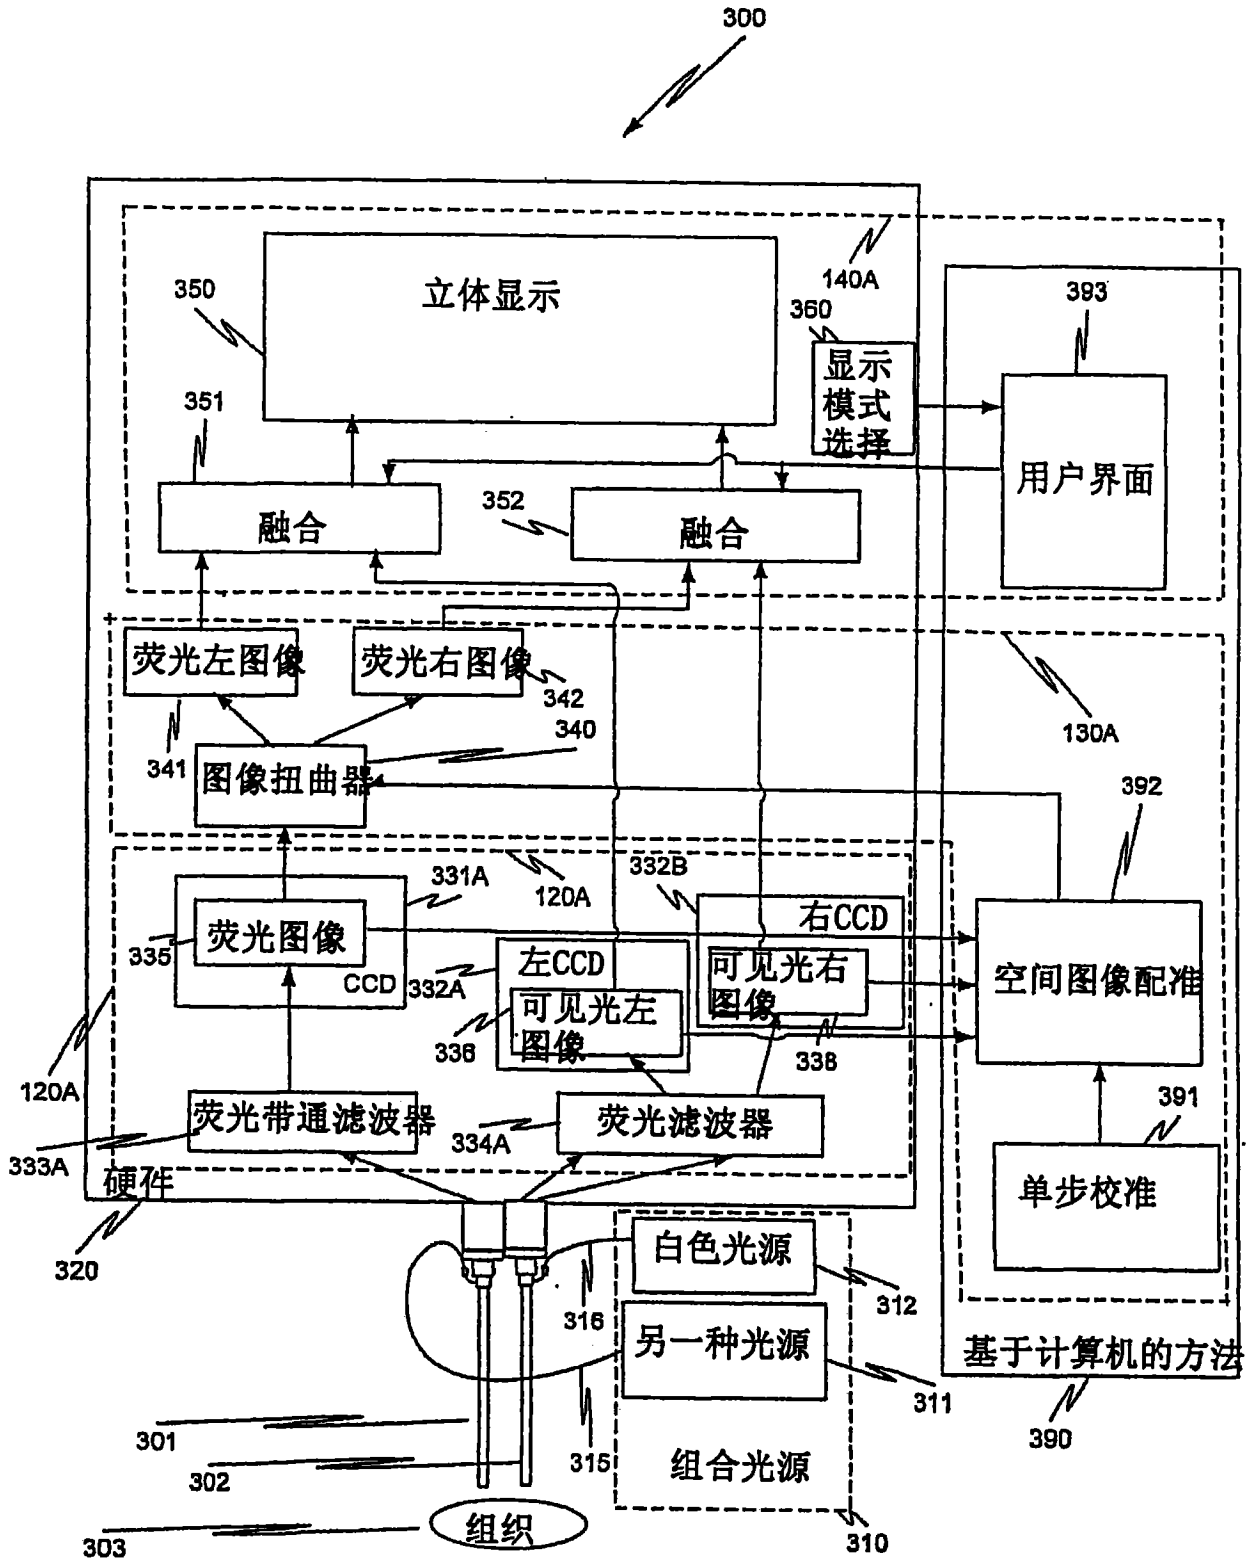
300

140A

350

立体显示

360

显示模式选择

393

用户界面

351

融合

352

融合

荧光左图像

荧光右图像

342

340

130A

341

图像扭曲器

392

331A

120A

332B

右CCD

荧光图像

335

CCD

332A

左CCD

可见光右图像

空间图像配准

336

可见光左图像

338

120A

391

荧光带通滤波器

334A

荧光滤波器

333A

硬件

单步校准

320

白色光源

316

312

另一种光源

基于计算机的方法

311

301

315

390

302

组合光源

303

组织

310